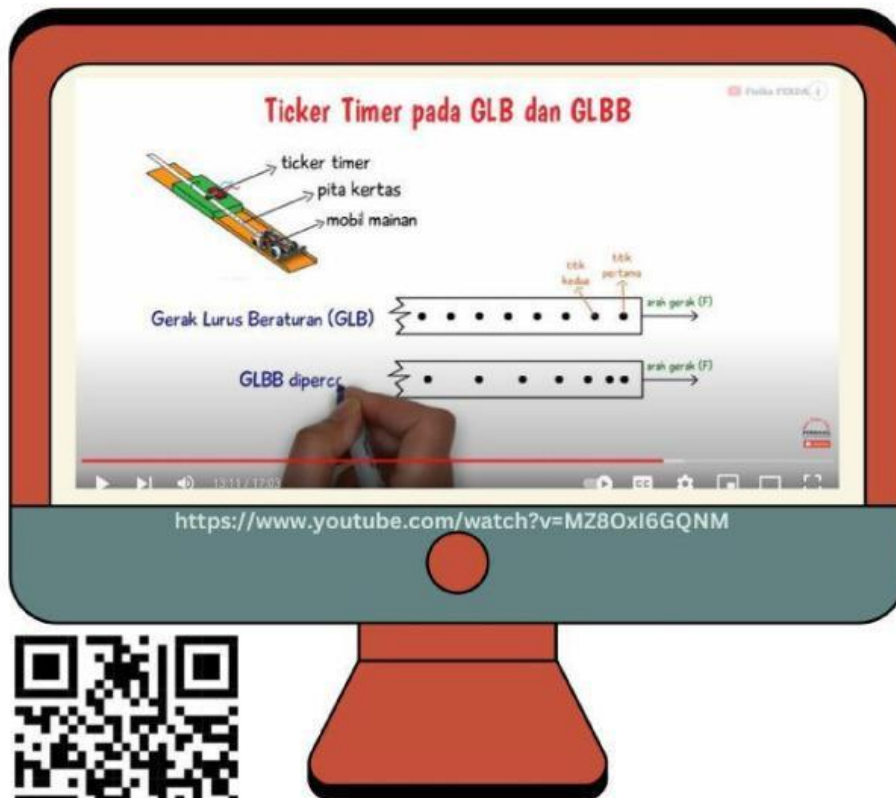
Ticker Timer pada GLB dan GLBB

ticker timer
pita kertas
mobil mainan

titik kedua
titik pertama

Gerak Lurus Beraturan (GLB)
arah gerak (F)

GLBB diperc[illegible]
arah gerak (F)

12:11 / 17:02

https://www.youtube.com/watch?v=MZ8OxI6GQNM